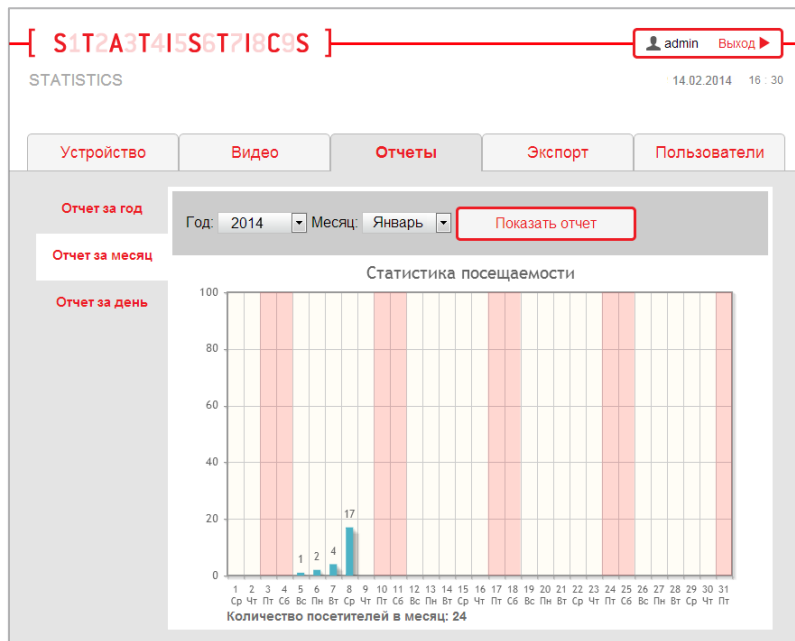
[ S1T2A3T4I5S6T7I8C9S ]

admin Выход

STATISTICS

14.02.2014 16 30

Устройство | Видео | Отчеты | Экспорт | Пользователи

Отчет за год

Отчет за месяц

Отчет за день

Год: 2014 Месяц: Январь Показать отчет

Статистика посещаемости

100
80
60
40
20
0

1 2 4 17

1 Ср 2 Чт 3 Пт 4 Сб 5 Вс 6 Пн 7 Вт 8 Ср 9 Чт 10 Пт 11 Сб 12 Вс 13 Пн 14 Вт 15 Ср 16 Чт 17 Пт 18 Сб 19 Вс 20 Пн 21 Вт 22 Ср 23 Чт 24 Пт 25 Сб 26 Вс 27 Пн 28 Вт 29 Ср 30 Чт 31 Пт

Количество посетителей в месяц: 24